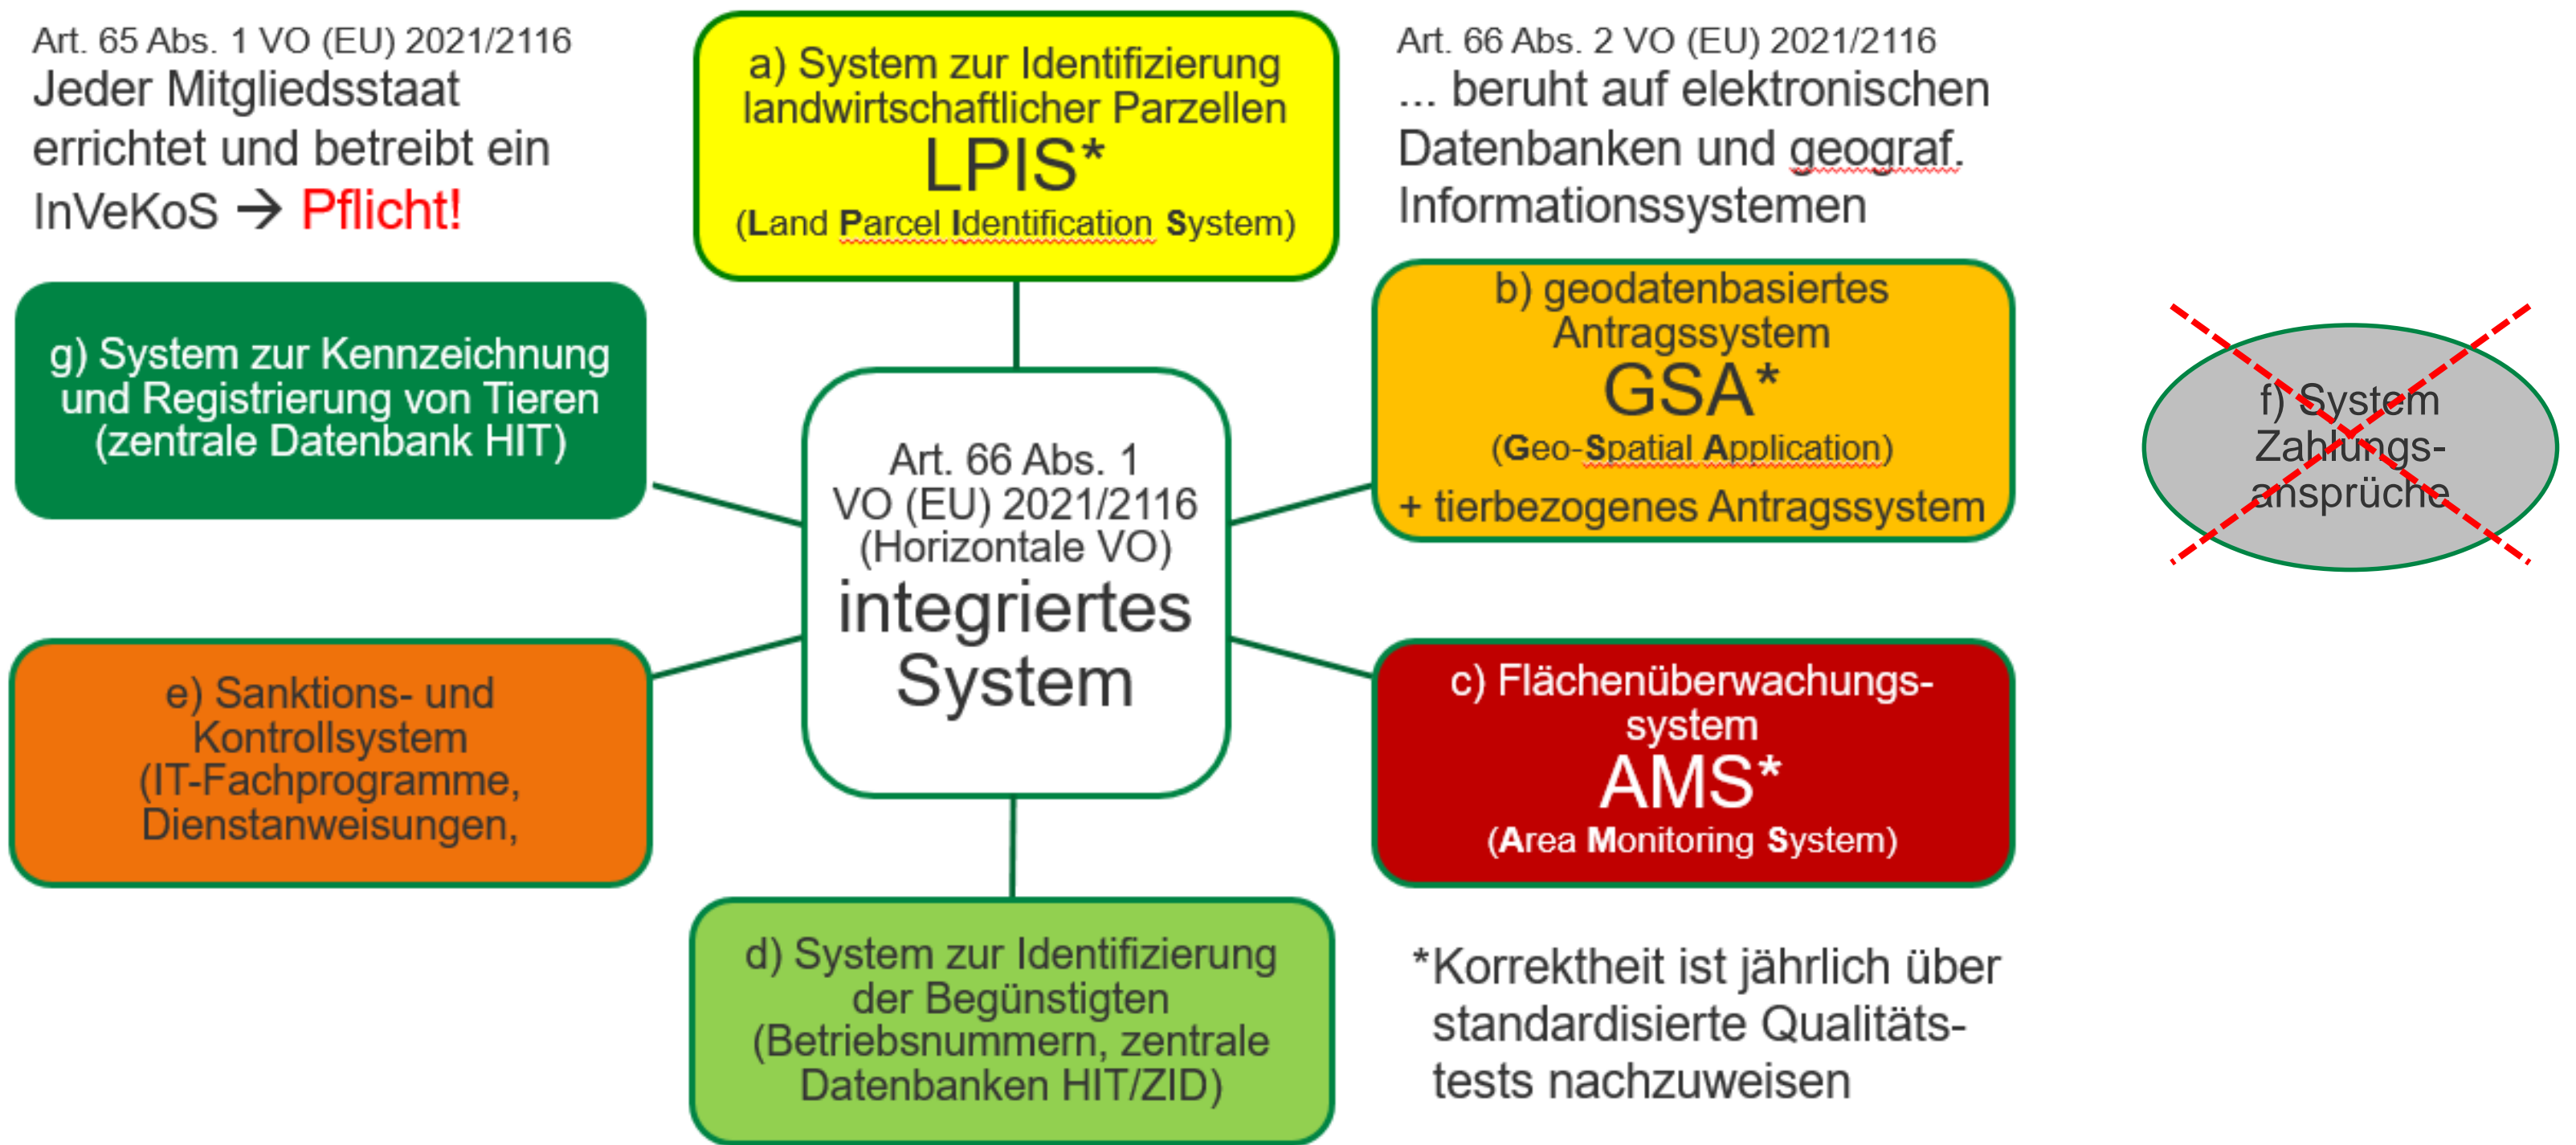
Art. 65 Abs. 1 VO (EU) 2021/2116
Jeder Mitgliedsstaat errichtet und betreibt ein InVeKoS → Pflicht!

a) System zur Identifizierung landwirtschaftlicher Parzellen
LPIS*
(Land Parcel Identification System)

Art. 66 Abs. 2 VO (EU) 2021/2116
... beruht auf elektronischen Datenbanken und geograf. Informationssystemen

g) System zur Kennzeichnung und Registrierung von Tieren (zentrale Datenbank HIT)

b) geodatenbasiertes Antragssystem
GSA*
(Geo-Spatial Application)
+ tierbezogenes Antragssystem

f) System Zahlungs-ansprüche

Art. 66 Abs. 1 VO (EU) 2021/2116 (Horizontale VO)
integriertes System

e) Sanktions- und Kontrollsystem (IT-Fachprogramme, Dienstanweisungen,

c) Flächenüberwachungs-system
AMS*
(Area Monitoring System)

d) System zur Identifizierung der Begünstigten (Betriebsnummern, zentrale Datenbanken HIT/ZID)

*Korrektheit ist jährlich über standardisierte Qualitäts-tests nachzuweisen